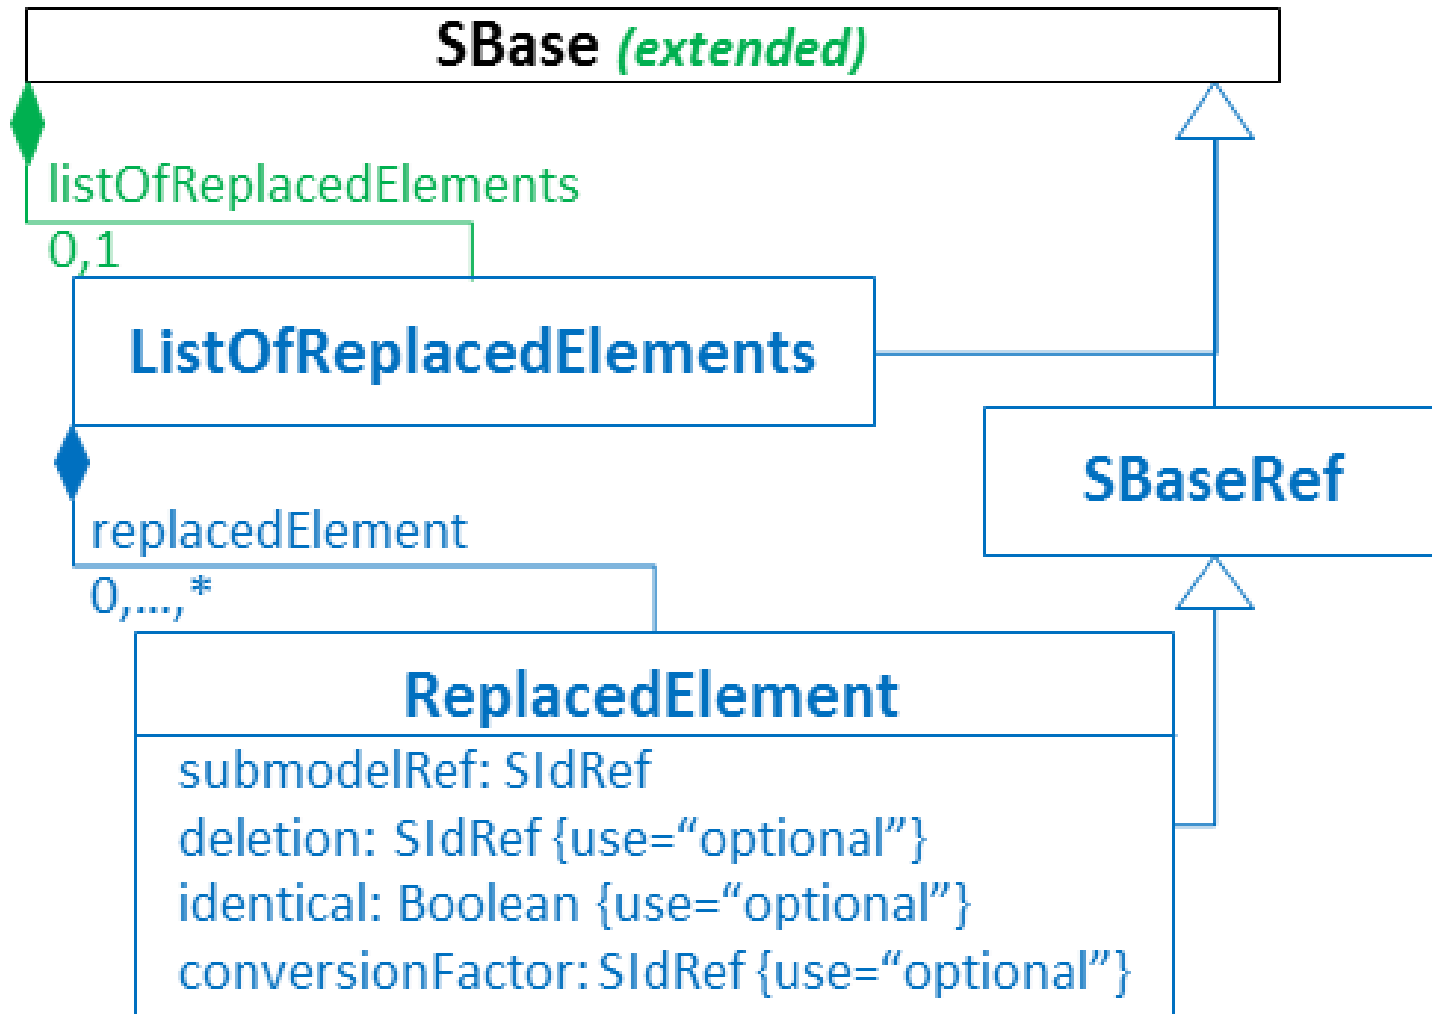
SBase *(extended)*

listOfReplacedElements
0,1

ListOfReplacedElements

SBaseRef

replacedElement
0,...,*

ReplacedElement
submodelRef: SIdRef
deletion: SIdRef {use="optional"}
identical: Boolean {use="optional"}
conversionFactor: SIdRef {use="optional"}